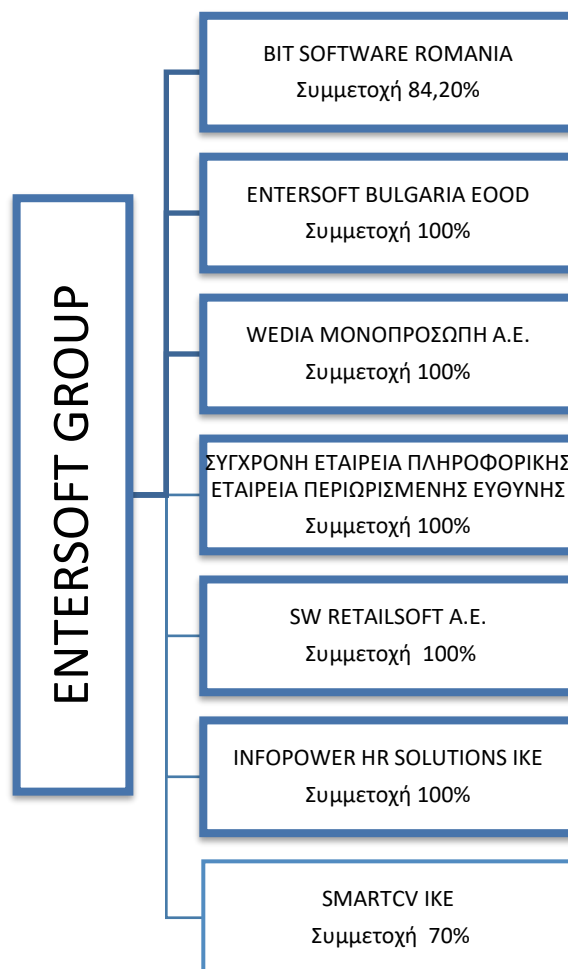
ENTERSOFT GROUP

BIT SOFTWARE ROMANIA
Συμμετοχή 84,20%

ENTERSOFT BULGARIA EOOD
Συμμετοχή 100%

WEDIA ΜΟΝΟΠΡΟΣΩΠΗ Α.Ε.
Συμμετοχή 100%

ΣΥΓΧΡΟΝΗ ΕΤΑΙΡΕΙΑ ΠΛΗΡΟΦΟΡΙΚΗΣ
ΕΤΑΙΡΕΙΑ ΠΕΡΙΩΡΙΣΜΕΝΗΣ ΕΥΘΥΝΗΣ
Συμμετοχή 100%

SW RETAILSOFT A.E.
Συμμετοχή 100%

INFOPOWER HR SOLUTIONS IKE
Συμμετοχή 100%

SMARTCV IKE
Συμμετοχή 70%